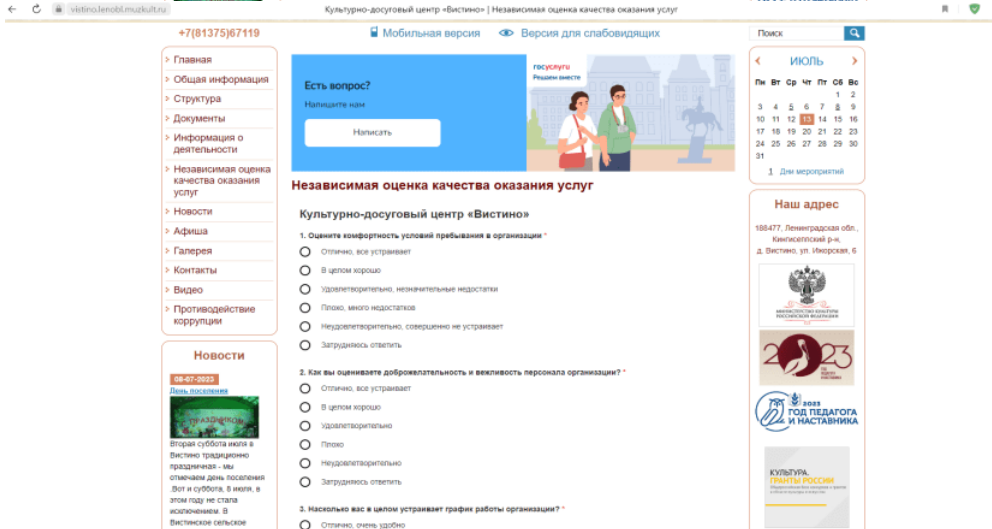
vistino.lenobl.muzkult.ru

Культурно-досуговый центр «Вистино» | Независимая оценка качества оказания услуг

+7(81375)67119

Мобильная версия

Версия для слабовидящих

Поиск

Главная
Общая информация
Структура
Документы
Информация о деятельности
Независимая оценка качества оказания услуг
Новости
Афиша
Галерея
Контакты
Видео
Противодействие коррупции

Новости

08-07-2023
День поселения

Вторая суббота июля в Вистино традиционно праздничная - мы отмечаем день поселения .Вот и суббота, 8 июля, в этом году не стала исключением. В Вистинское сельское

Есть вопрос?
Напишите нам
Написать

госуслуги
Решаем вместе

Независимая оценка качества оказания услуг

Культурно-досуговый центр «Вистино»

1. Оцените комфортность условий пребывания в организации *
Отлично, все устраивает
В целом хорошо
Удовлетворительно, незначительные недостатки
Плохо, много недостатков
Неудовлетворительно, совершенно не устраивает
Затрудняюсь ответить

2. Как вы оцениваете доброжелательность и вежливость персонала организации? *
Отлично, все устраивает
В целом хорошо
Удовлетворительно
Плохо
Неудовлетворительно
Затрудняюсь ответить

3. Насколько вас в целом устраивает график работы организации? *
Отлично, очень удобно

ИЮЛЬ

| Пн | Вт | Ср | Чт | Пт | Сб | Вс |
|---|---|---|---|---|---|---|
| | | | | | 1 | 2 |
| 3 | 4 | 5 | 6 | 7 | 8 | 9 |
| 10 | 11 | 12 | 13 | 14 | 15 | 16 |
| 17 | 18 | 19 | 20 | 21 | 22 | 23 |
| 24 | 25 | 26 | 27 | 28 | 29 | 30 |
| 31 | | | | | | |

1 Дни мероприятий

Наш адрес

188477, Ленинградская обл., Кингисеппский р-н, д. Вистино, ул. Ижорская, 6

МИНИСТЕРСТВО КУЛЬТУРЫ РОССИЙСКОЙ ФЕДЕРАЦИИ

2023

2023 ГОД ПЕДАГОГА И НАСТАВНИКА

КУЛЬТУРА. ГРАНТЫ РОССИИ